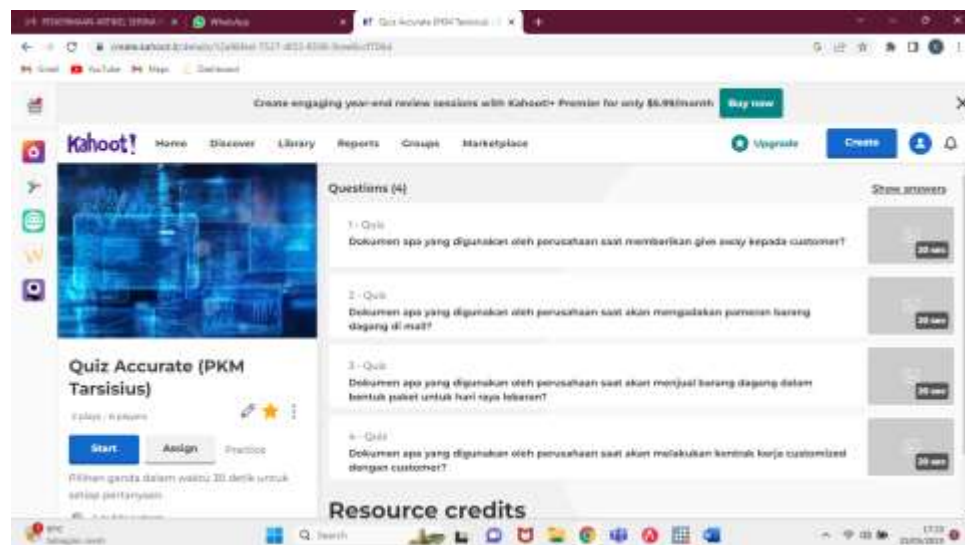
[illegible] × WhatsApp × Quiz Accurate (PKM Tarsisius) × +

create.kahoot.it/details/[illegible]

Gmail YouTube Maps Dashboard

Create engaging year-end review sessions with Kahoot!+ Premier for only $6.99/month Buy now

Kahoot! Home Discover Library Reports Groups Marketplace Upgrade Create

Questions (4) Show answers

1 - Quiz
Dokumen apa yang digunakan oleh perusahaan saat memberikan give away kepada customer?
20 sec

2 - Quiz
Dokumen apa yang digunakan oleh perusahaan saat akan mengadakan pameran barang dagang di mall?
20 sec

3 - Quiz
Dokumen apa yang digunakan oleh perusahaan saat akan menjual barang dagang dalam bentuk paket untuk hari raya lebaran?
20 sec

4 - Quiz
Dokumen apa yang digunakan oleh perusahaan saat akan melakukan kontrak kerja customized dengan customer?
20 sec

Quiz Accurate (PKM Tarsisius)

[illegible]

Start Assign Practice

Pilihan ganda dalam waktu 20 detik untuk setiap pertanyaan

Resource credits

Search

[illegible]